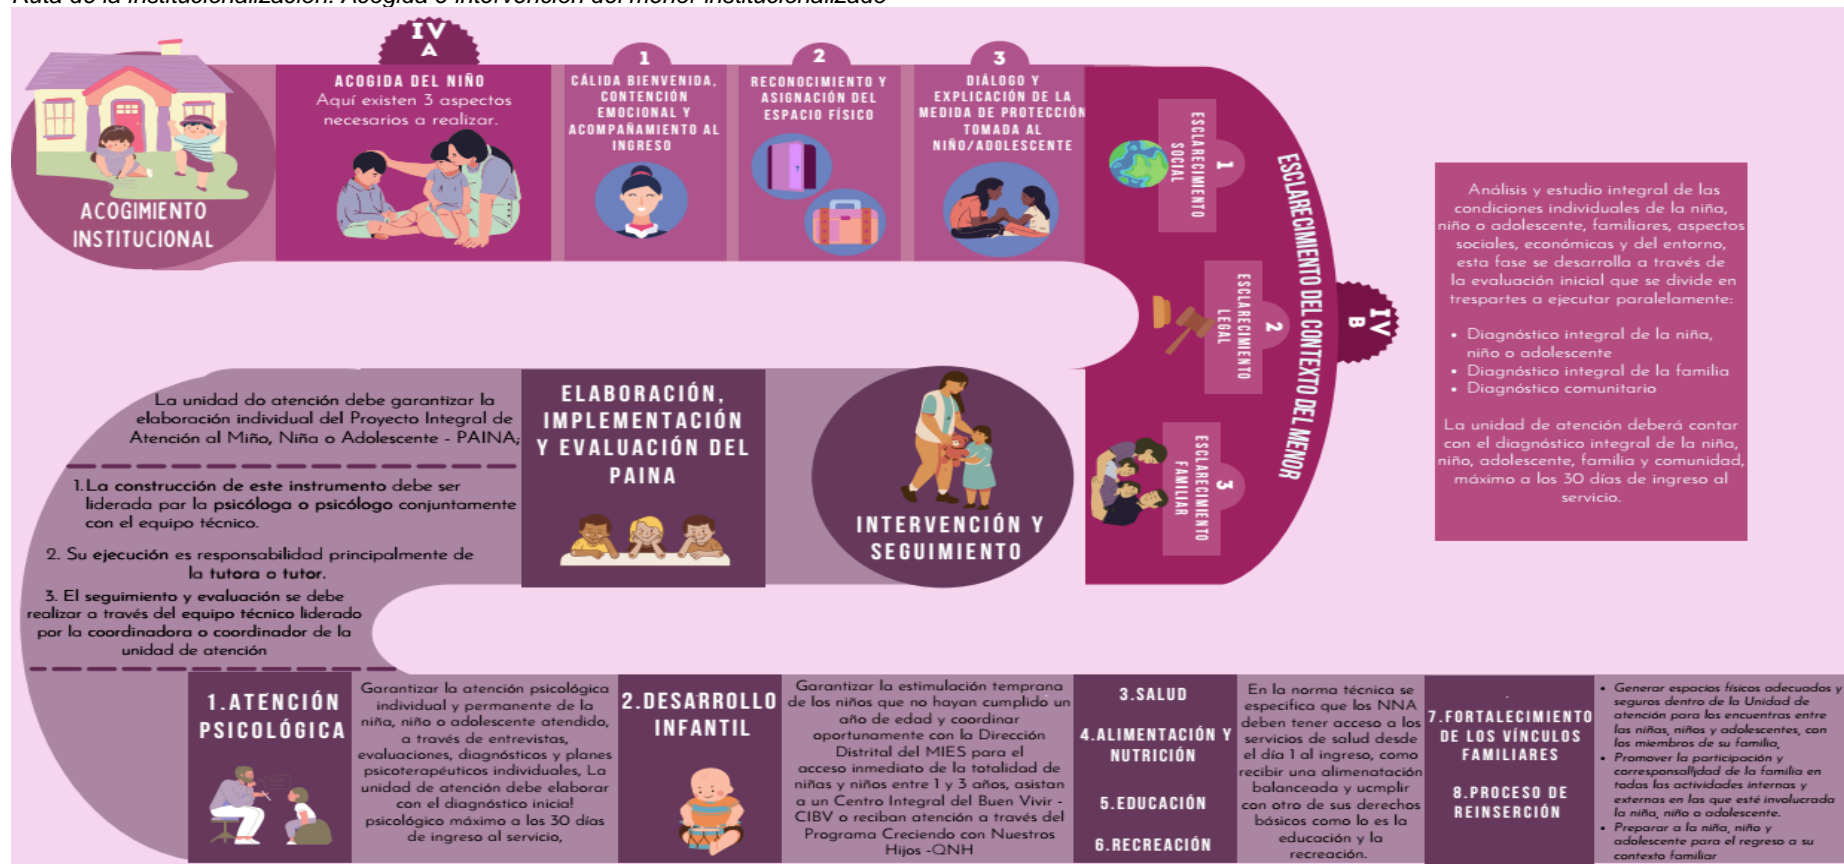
Ruta de la institucionalización: Acogida e intervención del menor institucionalizado

ACOGIMIENTO INSTITUCIONAL

IV A

ACOGIDA DEL NIÑO
Aquí existen 3 aspectos necesarios a realizar.

1
CÁLIDA BIENVENIDA, CONTENCIÓN EMOCIONAL Y ACOMPAÑAMIENTO AL INGRESO

2
RECONOCIMIENTO Y ASIGNACIÓN DEL ESPACIO FÍSICO

3
DIÁLOGO Y EXPLICACIÓN DE LA MEDIDA DE PROTECCIÓN TOMADA AL NIÑO/ADOLESCENTE

1 ESCLARECIMIENTO SOCIAL

2 ESCLARECIMIENTO LEGAL

3 ESCLARECIMIENTO FAMILIAR

ESCLARECIMIENTO DEL CONTEXTO DEL MENOR

IV B

Análisis y estudio integral de las condiciones individuales de la niña, niño o adolescente, familiares, aspectos sociales, económicas y del entorno, esta fase se desarrolla a través de la evaluación inicial que se divide en trespartes a ejecutar paralelamente:

• Diagnóstico integral de la niña, niño o adolescente
• Diagnóstico integral de la familia
• Diagnóstico comunitario

La unidad de atención deberá contar con el diagnóstico integral de la niña, niño, adolescente, familia y comunidad, máximo a los 30 días de ingreso al servicio.

La unidad do atención debe garantizar la elaboración individual del Proyecto Integral de Atención al Miño, Niña o Adolescente - PAINA;

1. La construcción de este instrumento debe ser liderada par la psicóloga o psicólogo conjuntamente con el equipo técnico.

2. Su ejecución es responsabilidad principalmente de la tutora o tutor.

3. El seguimiento y evaluación se debe realizar a través del equipo técnico liderado por la coordinadora o coordinador de la unidad de atención

ELABORACIÓN, IMPLEMENTACIÓN Y EVALUACIÓN DEL PAINA

INTERVENCIÓN Y SEGUIMIENTO

1. ATENCIÓN PSICOLÓGICA

Garantizar la atención psicológica individual y permanente de la niña, niño o adolescente atendido, a través de entrevistas, evaluaciones, diagnósticos y planes psicoterapéuticos individuales, La unidad de atención debe elaborar con el diagnóstico inicial psicológico máximo a los 30 días de ingreso al servicio,

2. DESARROLLO INFANTIL

Garantizar la estimulación temprana de los niños que no hayan cumplido un año de edad y coordinar oportunamente con la Dirección Distrital del MIES para el acceso inmediato de la totalidad de niñas y niños entre 1 y 3 años, asistan a un Centro Integral del Buen Vivir - CIBV o reciban atención a través del Programa Creciendo con Nuestros Hijos -CNH

3. SALUD

4. ALIMENTACIÓN Y NUTRICIÓN

5. EDUCACIÓN

6. RECREACIÓN

En la norma técnica se especifica que los NNA deben tener acceso a los servicios de salud desde el día 1 al ingreso, como recibir una alimentación balanceada y ucmplir con otro de sus derechos básicos como lo es la educación y la recreación.

7. FORTALECIMIENTO DE LOS VÍNCULOS FAMILIARES

8. PROCESO DE REINSERCIÓN

• Generar espacios físicos adecuados y seguros dentro de la Unidad de atención para los encuentros entre las niñas, niños y adolescentes, con los miembros de su familia,
• Promover la participación y corresponsabilidad de la familia en todas las actividades internas y externas en las que esté involucrada la niña, niño o adolescente.
• Preparar a la niña, niño y adolescente para el regreso a su contexto familiar